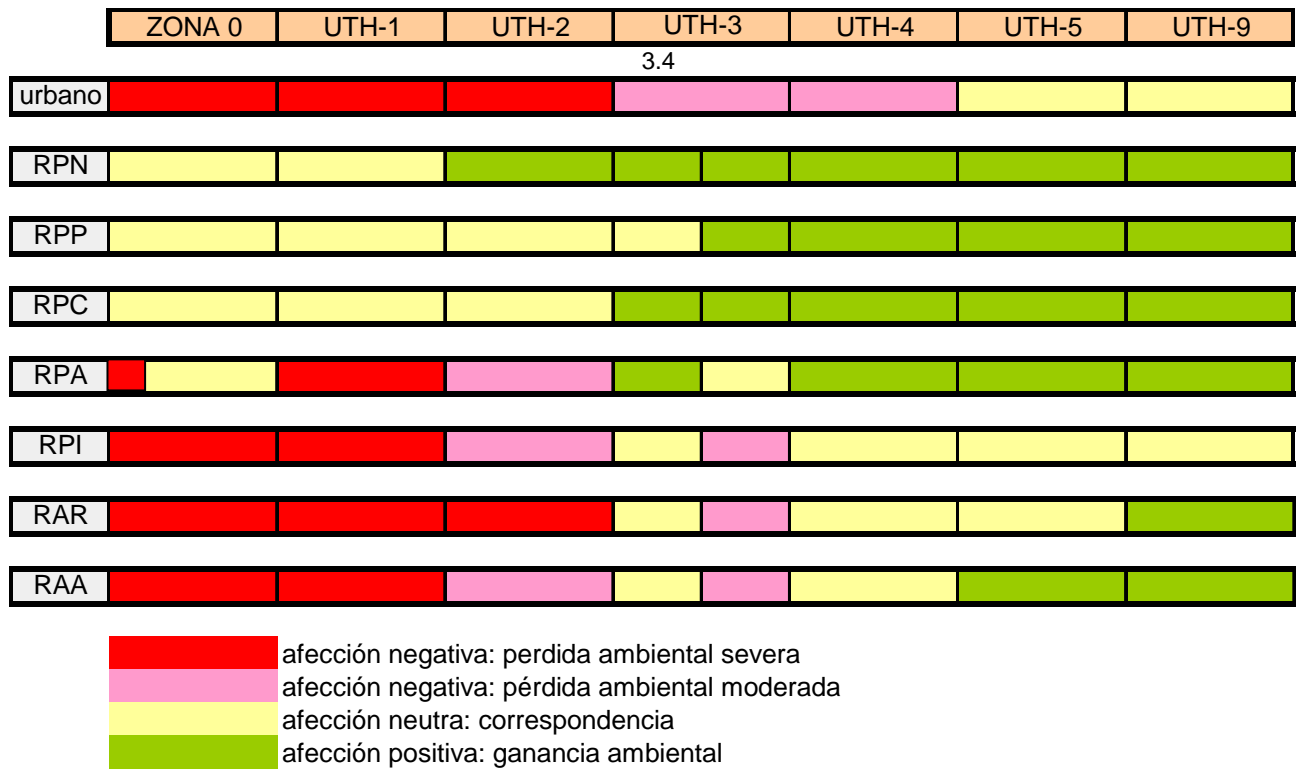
| ZONA 0 | UTH-1 | UTH-2 | UTH-3 | UTH-4 | UTH-5 | UTH-9 |
|---|---|---|---|---|---|---|

3.4

urbano

RPN

RPP

RPC

RPA

RPI

RAR

RAA

afección negativa: perdida ambiental severa
afección negativa: pérdida ambiental moderada
afección neutra: correspondencia
afección positiva: ganancia ambiental